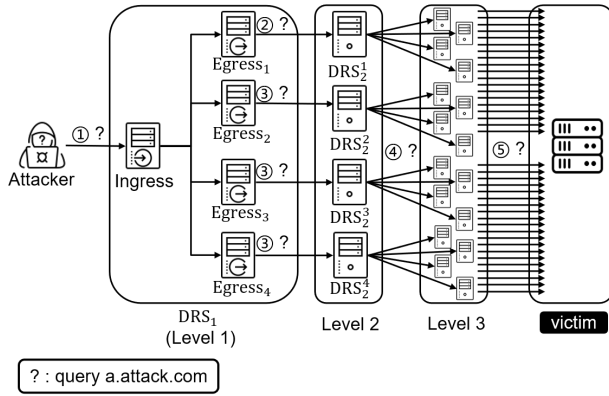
Attacker

① ?

Ingress

Egress$_1$

② ?

Egress$_2$

③ ?

Egress$_3$

③ ?

Egress$_4$

③ ?

DRS$_1$
(Level 1)

DRS$_2^1$

DRS$_2^2$

DRS$_2^3$

DRS$_2^4$

Level 2

④ ?

Level 3

⑤ ?

victim

? : query a.attack.com